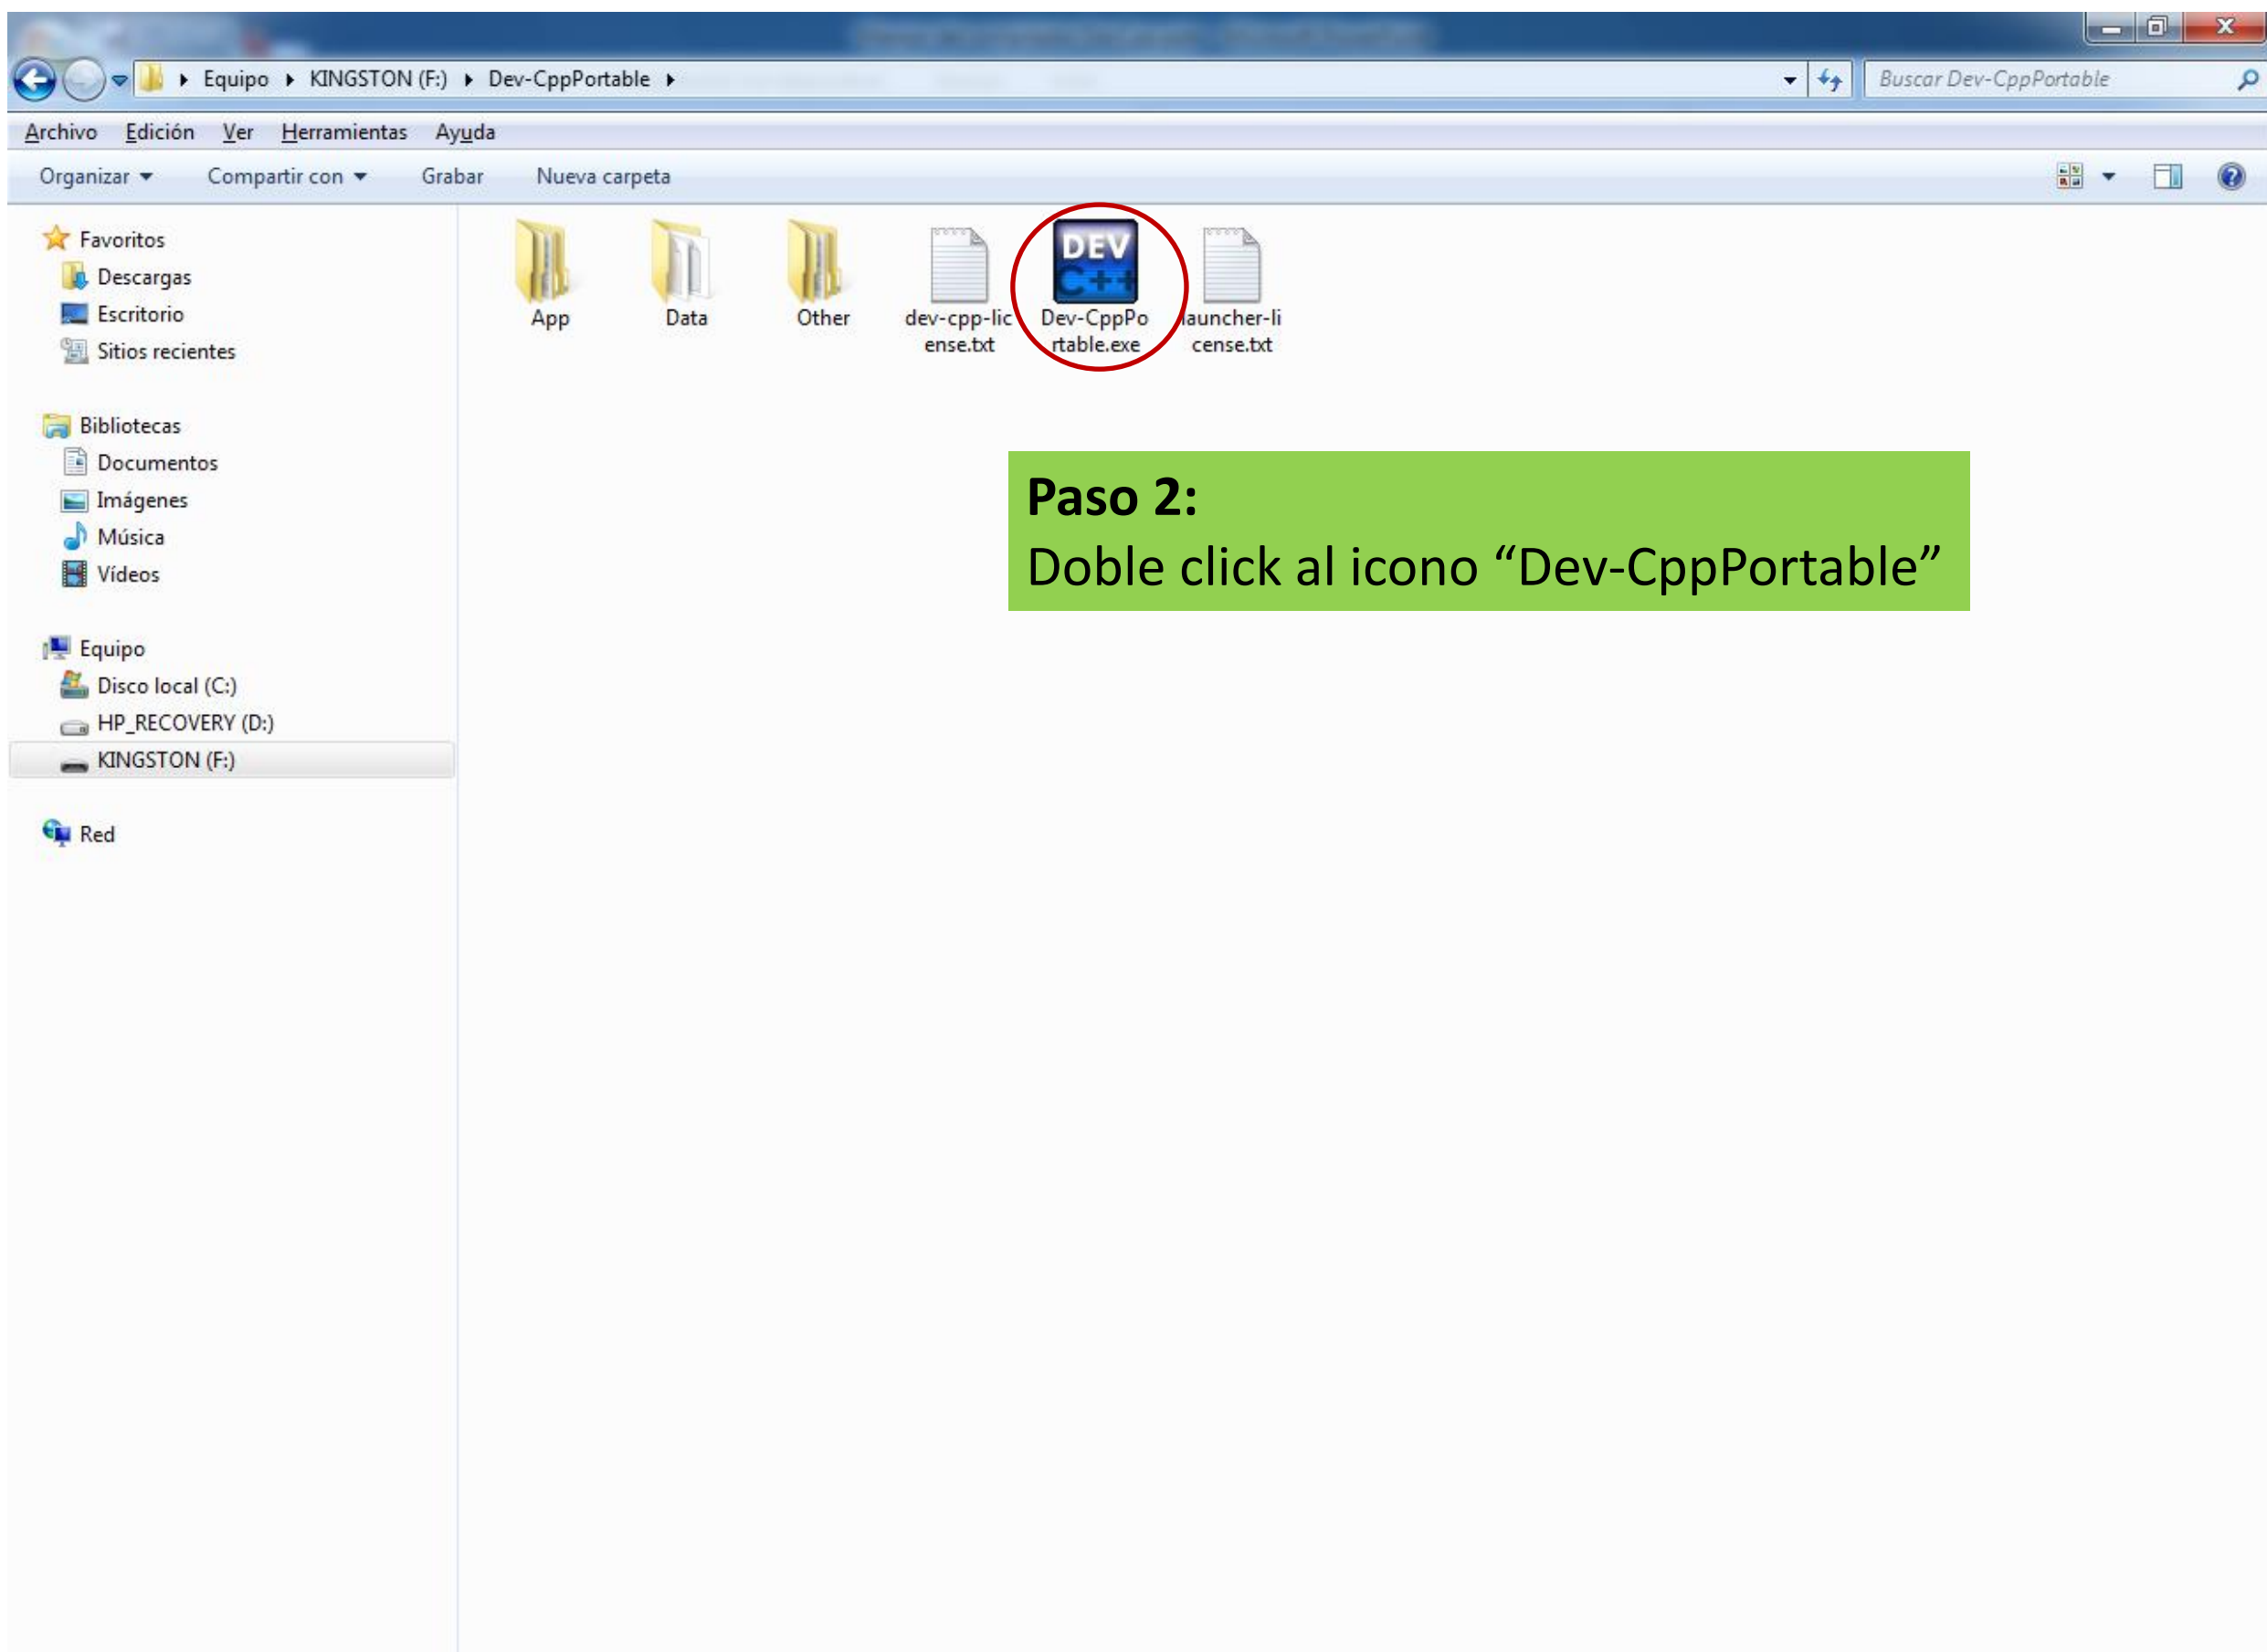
Equipo ▸ KINGSTON (F:) ▸ Dev-CppPortable ▸

Buscar Dev-CppPortable

Archivo Edición Ver Herramientas Ayuda

Organizar ▾ Compartir con ▾ Grabar Nueva carpeta

Favoritos
Descargas
Escritorio
Sitios recientes

Bibliotecas
Documentos
Imágenes
Música
Vídeos

Equipo
Disco local (C:)
HP_RECOVERY (D:)
KINGSTON (F:)

Red

App
Data
Other
dev-cpp-license.txt
DEV C++
Dev-CppPortable.exe
launcher-license.txt

**Paso 2:**
Doble click al icono “Dev-CppPortable”